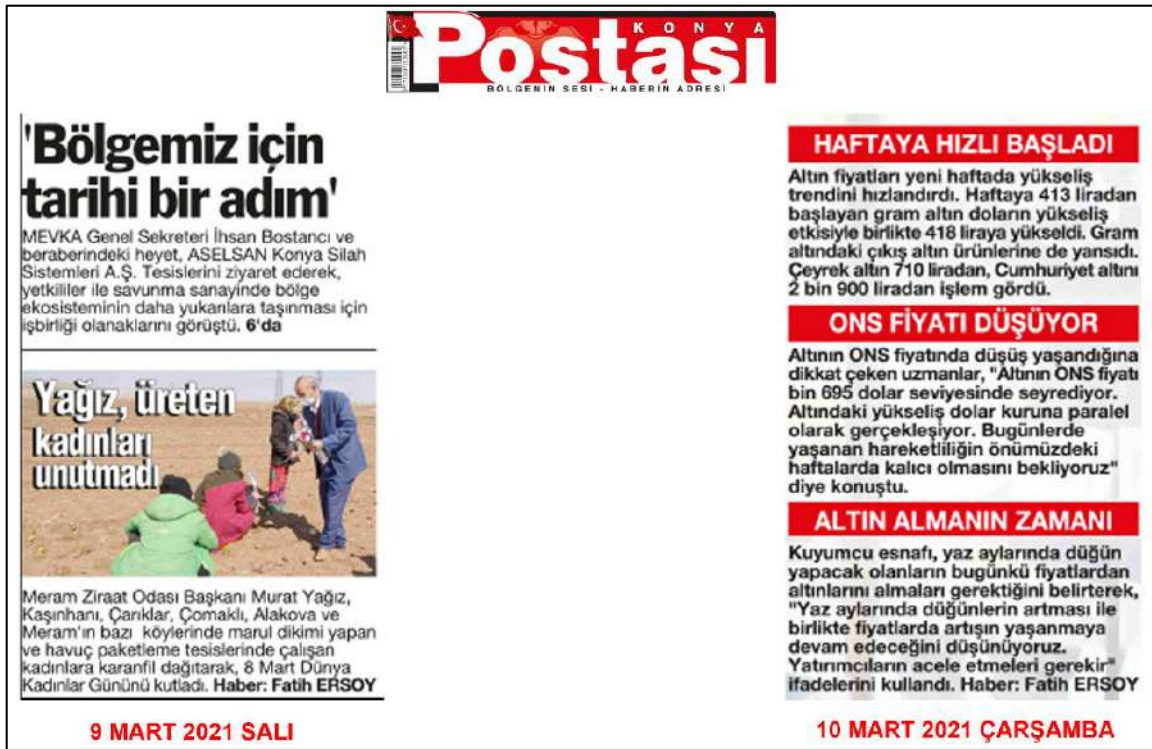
KONYA Postası
BÖLGENİN SESİ - HABERİN ADRESİ

'Bölgemiz için tarihi bir adım'

MEVKA Genel Sekreteri İhsan Bostancı ve beraberindeki heyet, ASELSAN Konya Silah Sistemleri A.Ş. Tesislerini ziyaret ederek, yetkililer ile savunma sanayinde bölge ekosisteminin daha yukarılara taşınması için işbirliği olanaklarını görüştü. 6'da

Yağız, üreten kadınları unutmadı

Meram Ziraat Odası Başkanı Murat Yağız, Kaşınhanı, Çarıklar, Çomaklı, Alakova ve Meram'ın bazı köylerinde marul dikimi yapan ve havuç paketleme tesislerinde çalışan kadınlara karanfil dağıtarak, 8 Mart Dünya Kadınlar Gününü kutladı. Haber: Fatih ERSOY

9 MART 2021 SALI

HAFTAYA HIZLI BAŞLADI

Altın fiyatları yeni haftada yükseliş trendini hızlandırdı. Haftaya 413 liradan başlayan gram altın doların yükseliş etkisiyle birlikte 418 liraya yükseldi. Gram altındaki çıkış altın ürünlerine de yansıdı. Çeyrek altın 710 liradan, Cumhuriyet altını 2 bin 900 liradan işlem gördü.

ONS FİYATI DÜŞÜYOR

Altının ONS fiyatında düşüş yaşandığına dikkat çeken uzmanlar, "Altının ONS fiyatı bin 695 dolar seviyesinde seyrediyor. Altındaki yükseliş dolar kuruna paralel olarak gerçekleşiyor. Bugünlerde yaşanan hareketliliğin önümüzdeki haftalarda kalıcı olmasını bekliyoruz" diye konuştu.

ALTIN ALMANIN ZAMANI

Kuyumcu esnafı, yaz aylarında düğün yapacak olanların bugünkü fiyatlardan altınlarını almaları gerektiğini belirterek, "Yaz aylarında düğünlerin artması ile birlikte fiyatlarda artışın yaşanmaya devam edeceğini düşünüyoruz. Yatırımcıların acele etmeleri gerekir" ifadelerini kullandı. Haber: Fatih ERSOY

10 MART 2021 ÇARŞAMBA